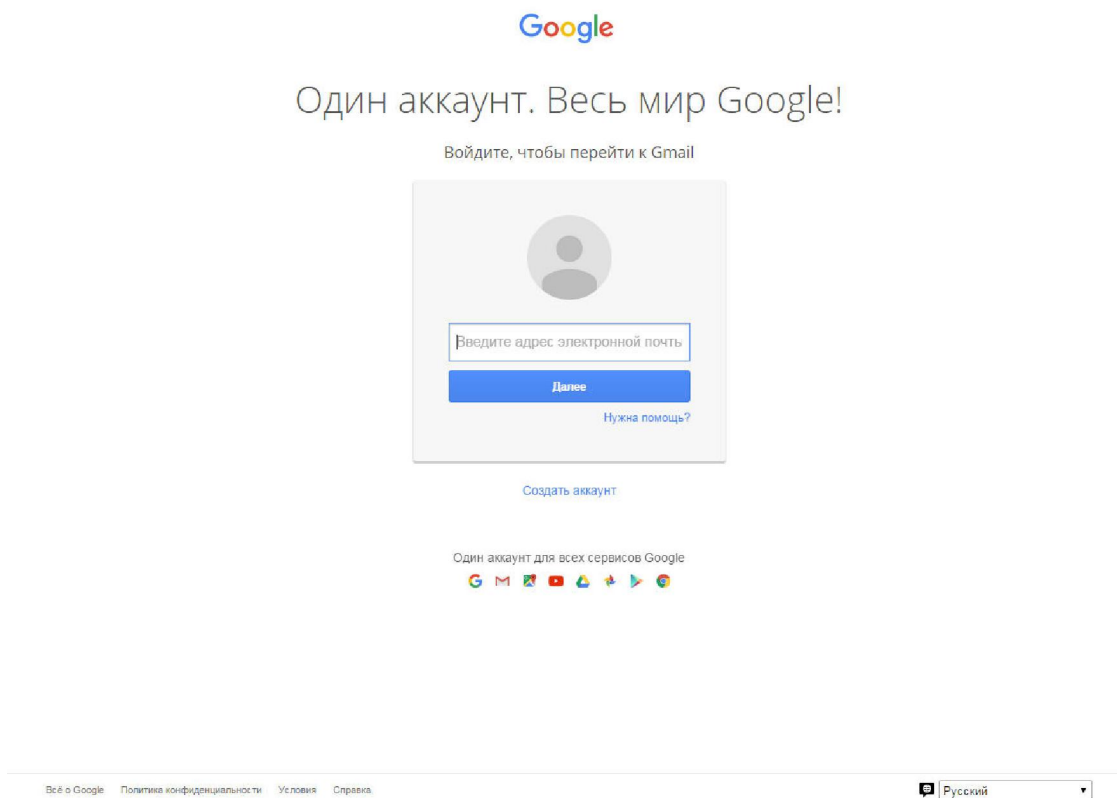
Google

Один аккаунт. Весь мир Google!

Войдите, чтобы перейти к Gmail

Введите адрес электронной почты

Далее

Нужна помощь?

Создать аккаунт

Один аккаунт для всех сервисов Google

Всё о Google Политика конфиденциальности Условия Справка

Русский